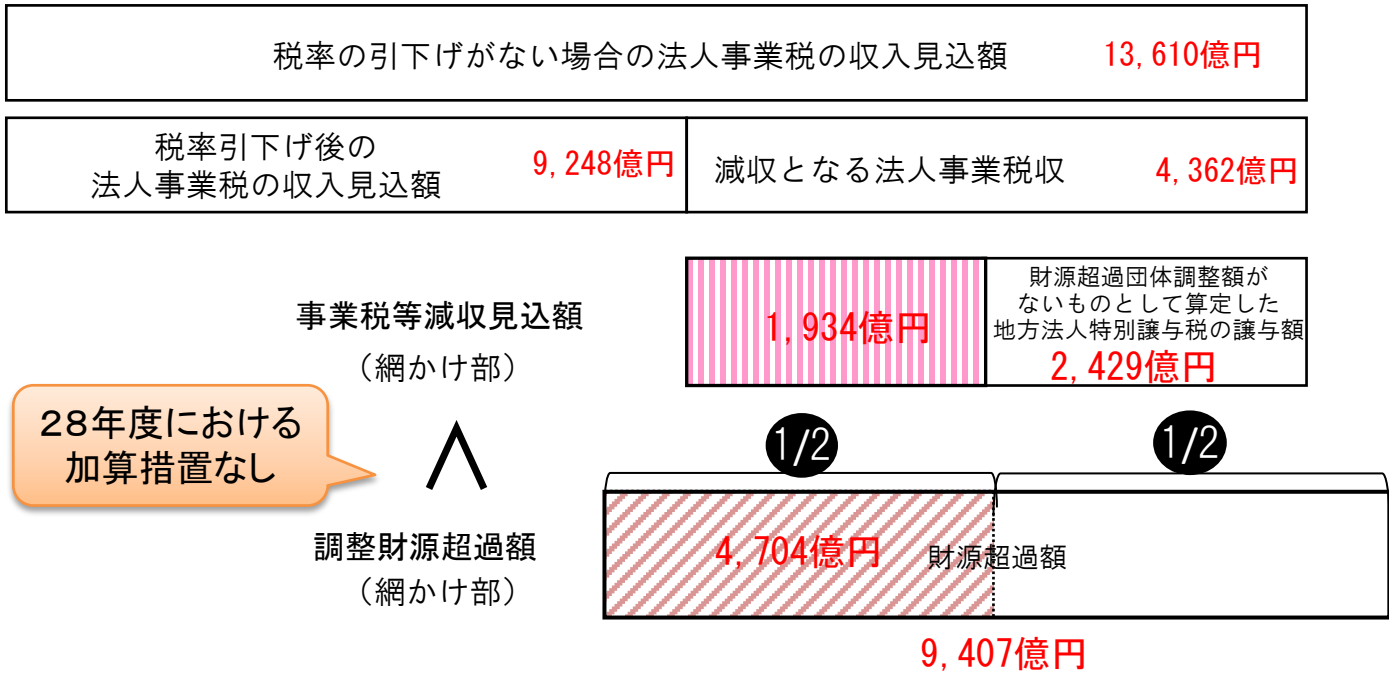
税率の引下げがない場合の法人事業税の収入見込額 13,610億円

税率引下げ後の法人事業税の収入見込額 9,248億円

減収となる法人事業税収 4,362億円

1,934億円

財源超過団体調整額がないものとして算定した地方法人特別譲与税の譲与額 2,429億円

事業税等減収見込額

（網かけ部）

28年度における加算措置なし

∧

1/2

1/2

調整財源超過額

（網かけ部）

4,704億円

財源超過額

9,407億円